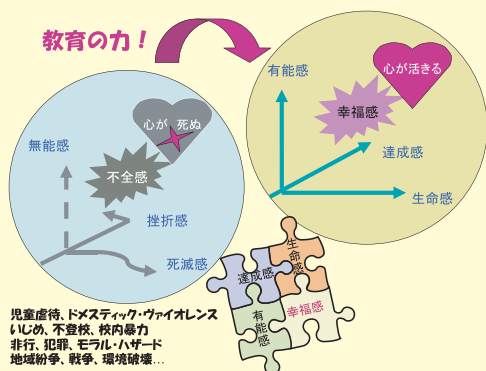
教育の力！

心が 死ぬ

無能感

不全感

挫折感

死滅感

有能感

心が活きる

幸福感

達成感

生命感

生命感

達成感

有能感

幸福感

児童虐待、ドメスティック・ヴァイオレンス
いじめ、不登校、校内暴力
非行、犯罪、モラル・ハザード
地域紛争、戦争、環境破壊…